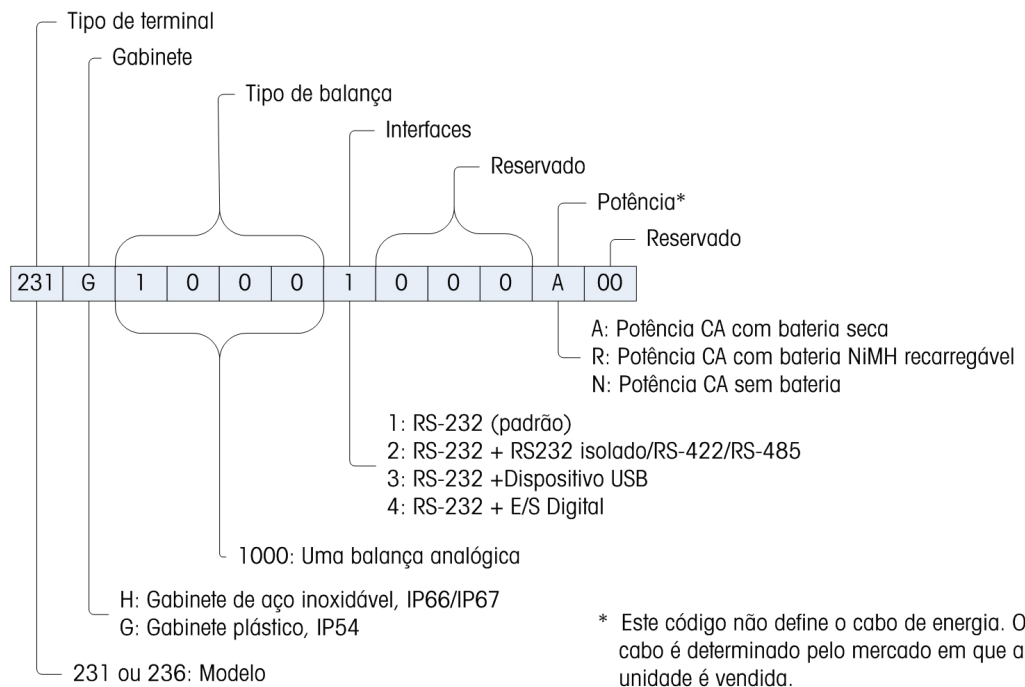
Tipo de terminal

Gabinete

Tipo de balança

Interfaces

Reservado

Potência*

Reservado

| 231 | G | 1 | 0 | 0 | 0 | 1 | 0 | 0 | 0 | A | 00 |
|---|---|---|---|---|---|---|---|---|---|---|---|

A: Potência CA com bateria seca
R: Potência CA com bateria NiMH recarregável
N: Potência CA sem bateria

1: RS-232 (padrão)
2: RS-232 + RS232 isolado/RS-422/RS-485
3: RS-232 +Dispositivo USB
4: RS-232 + E/S Digital

1000: Uma balança analógica

H: Gabinete de aço inoxidável, IP66/IP67
G: Gabinete plástico, IP54

231 ou 236: Modelo

* Este código não define o cabo de energia. O cabo é determinado pelo mercado em que a unidade é vendida.